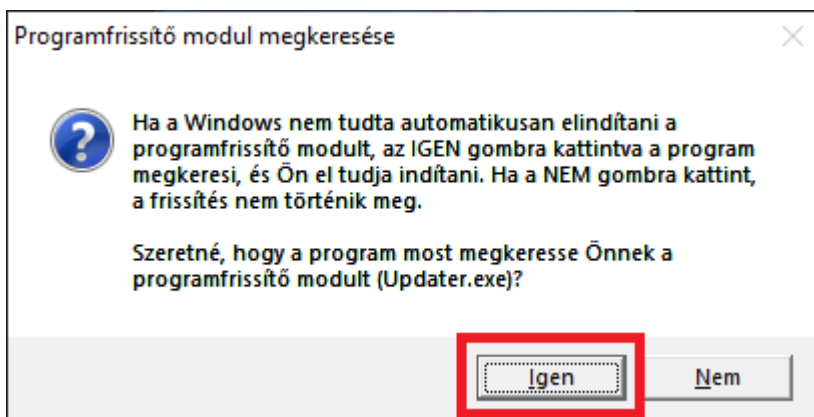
Programfrissítő modul megkeresése

Ha a Windows nem tudta automatikusan elindítani a programfrissítő modult, az IGEN gombra kattintva a program megkeresi, és Ön el tudja indítani. Ha a NEM gombra kattint, a frissítés nem történik meg.

Szeretné, hogy a program most megkeresse Önnek a programfrissítő modult (Updater.exe)?

Igen

Nem